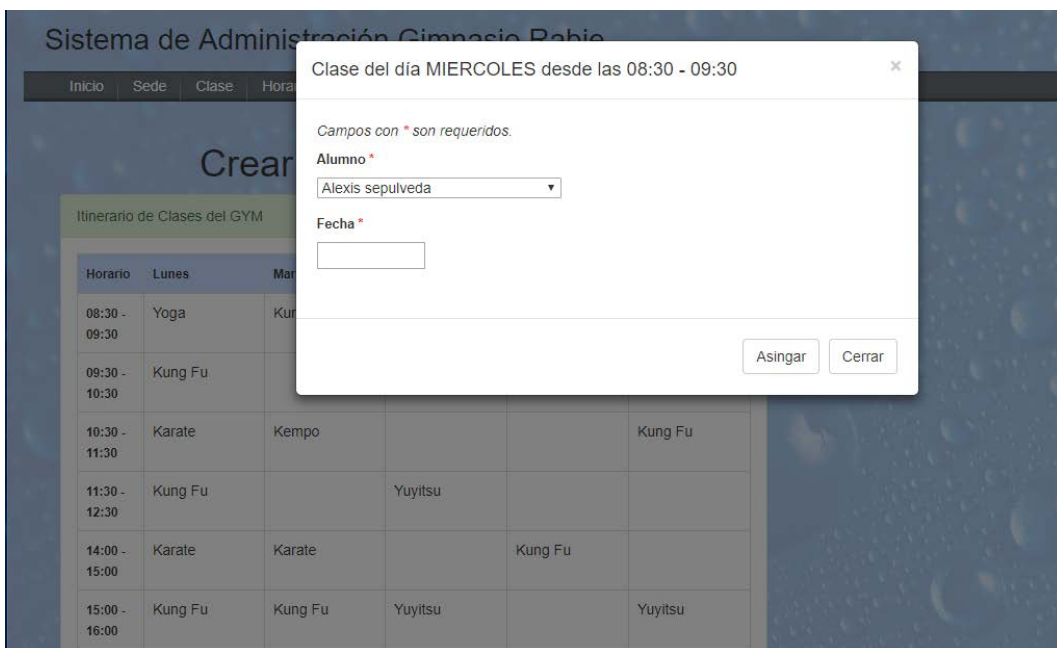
Sistema de Administ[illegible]

Inicio Sede Clase Hora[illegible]

Crear

Itinerario de Clases del GYM

| Horario | Lunes | Mar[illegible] | | | |
|---|---|---|---|---|---|
| 08:30 - 09:30 | Yoga | Kur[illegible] | | | |
| 09:30 - 10:30 | Kung Fu | | | | |
| 10:30 - 11:30 | Karate | Kempo | | | Kung Fu |
| 11:30 - 12:30 | Kung Fu | | Yuyitsu | | |
| 14:00 - 15:00 | Karate | Karate | | Kung Fu | |
| 15:00 - 16:00 | Kung Fu | Kung Fu | Yuyitsu | | Yuyitsu |

Clase del día MIERCOLES desde las 08:30 - 09:30

×

Campos con * son requeridos.

Alumno *

Alexis sepulveda

Fecha *

Asingar Cerrar